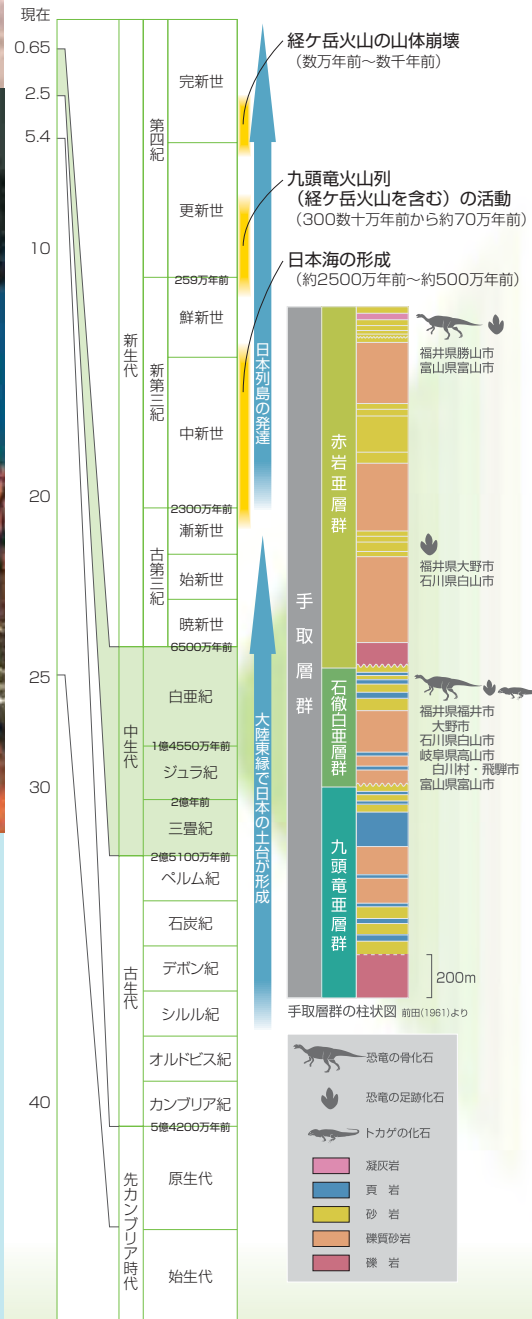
現在

0.65

2.5

5.4

10

20

25

30

40

新生代

第四紀

完新世

更新世

259万年前

鮮新世

新第三紀

中新世

2300万年前

古第三紀

漸新世

始新世

暁新世

6500万年前

中生代

白亜紀

1億4550万年前

ジュラ紀

2億年前

三畳紀

2億5100万年前

古生代

ペルム紀

石炭紀

デボン紀

シルル紀

オルドビス紀

カンブリア紀

5億4200万年前

先カンブリア時代

原生代

始生代

日本列島の発達

大陸東縁で日本の土台が形成

経ケ岳火山の山体崩壊
（数万年前～数千年前）

九頭竜火山列
（経ケ岳火山を含む）の活動
（300数十万年前から約70万年前）

日本海の形成
（約2500万年前～約500万年前）

手取層群

赤岩亜層群

石徹白亜層群

九頭竜亜層群

福井県勝山市
富山県富山市

福井県大野市
石川県白山市

福井県福井市
大野市
石川県白山市
岐阜県高山市
白川村・飛騨市
富山県富山市

200m

手取層群の柱状図 前田(1961)より

恐竜の骨化石

恐竜の足跡化石

トカゲの化石

凝灰岩

頁 岩

砂 岩

礫質砂岩

礫 岩